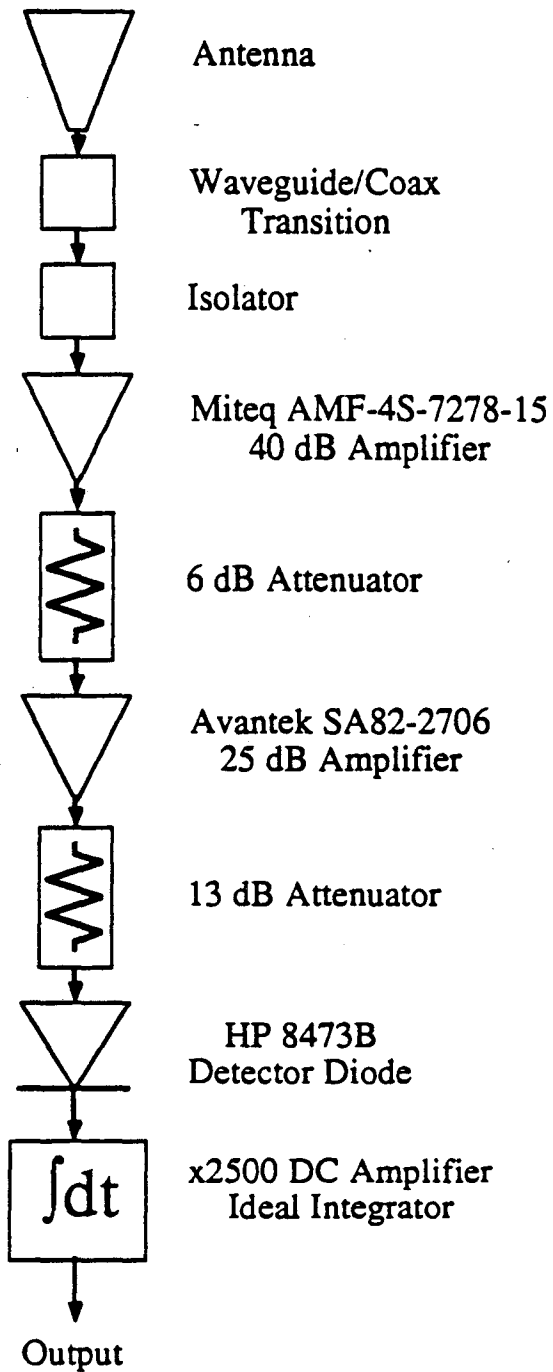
Antenna

Waveguide/Coax Transition

Isolator

Miteq AMF-4S-7278-15
40 dB Amplifier

6 dB Attenuator

Avantek SA82-2706
25 dB Amplifier

13 dB Attenuator

HP 8473B
Detector Diode

$\int dt$

x2500 DC Amplifier
Ideal Integrator

Output